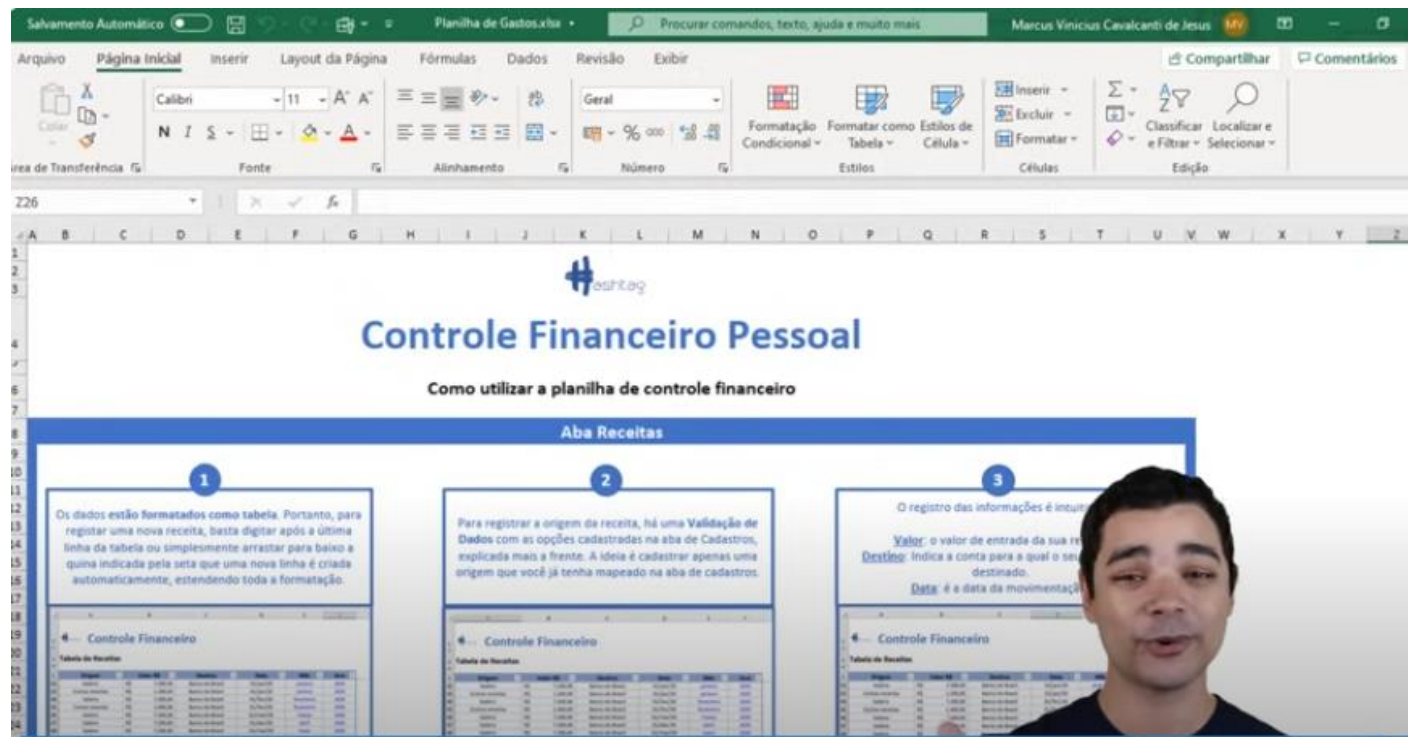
Salvamento Automático Planilha de Gastos.xlsx Procurar comandos, texto, ajuda e muito mais Marcus Vinicius Cavalcanti de Jesus MV

Arquivo Página Inicial Inserir Layout da Página Fórmulas Dados Revisão Exibir Compartilhar Comentários

Colar
Calibri 11 A A
N I S
Geral
% 000
Formatação Condicional
Formatar como Tabela
Estilos de Célula
Inserir
Excluir
Formatar
Classificar e Filtrar
Localizar e Selecionar
rea de Transferência Fonte Alinhamento Número Estilos Células Edição

Z26

A B C D E F G H I J K L M N O P Q R S T U V W X Y Z

1 2 3 4 5 6 7 8 9 10 11 12 13 14 15 16 17 18 19 20 21 22 23 24

ashtag

Controle Financeiro Pessoal

Como utilizar a planilha de controle financeiro

Aba Receitas

1

Os dados estão formatados como tabela. Portanto, para registar uma nova receita, basta digitar após a última linha da tabela ou simplesmente arrastar para baixo a quina indicada pela seta que uma nova linha é criada automaticamente, estendendo toda a formatação.

Controle Financeiro
Tabela de Receitas

2

Para registrar a origem da receita, há uma Validação de Dados com as opções cadastradas na aba de Cadastros, explicada mais a frente. A ideia é cadastrar apenas uma origem que você já tenha mapeado na aba de cadastros.

Controle Financeiro
Tabela de Receitas

3

O registro das informações é intuit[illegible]

Valor: o valor de entrada da sua re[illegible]
Destino: Indica a conta para a qual o se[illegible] destinado.
Data: é a data da movimentaç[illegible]

Controle Financeiro
Tabela de Receitas